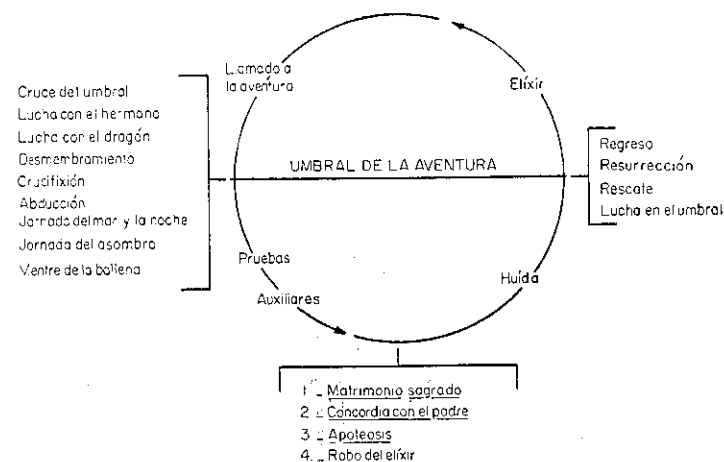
Llamado a la aventura

Elíxir

Cruce del umbral
Lucha con el hermano
Lucha con el dragón
Desmembramiento
Crucifixión
Abducción
Jornada del mar y la noche
Jornada del asombro
Vientre de la ballena

UMBRAL DE LA AVENTURA

Regreso
Resurrección
Rescate
Lucha en el umbral

Pruebas
Auxiliares

Huída

1. _ Matrimonio sagrado
2. _ Concordia con el padre
3. _ Apoteosis
4. _ Robo del elíxir